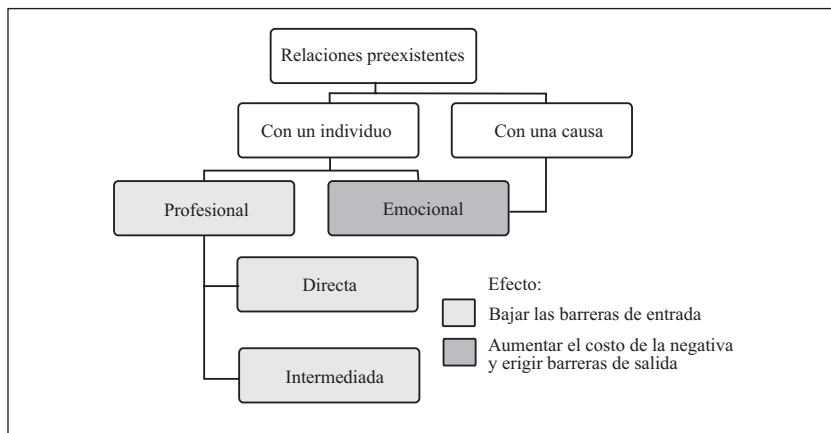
Relaciones preexistentes

Con un individuo

Con una causa

Profesional

Emocional

Directa

Intermediada

Efecto:

Bajar las barreras de entrada

Aumentar el costo de la negativa y erigir barreras de salida